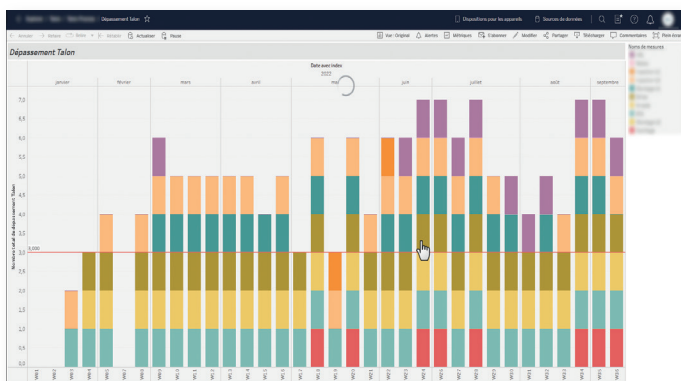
Dépassement Talon ☆

Dispositions pour les appareils

Sources de données

Annuler

Rétablir

Actualiser

Pause

Vue : Original

Alertes

Métriques

S'abonner

Modifier

Partager

Télécharger

Commentaires

Plein écran

Dépassement Talon

Date avec index

2022

janvier

février

mars

avril

mai

juin

juillet

août

septembre

Nombre total de dépassement Talon

7,0

6,5

6,0

5,5

5,0

4,5

4,0

3,5

3,0

3,000

2,5

2,0

1,5

1,0

0,5

0,0

Noms de mesures